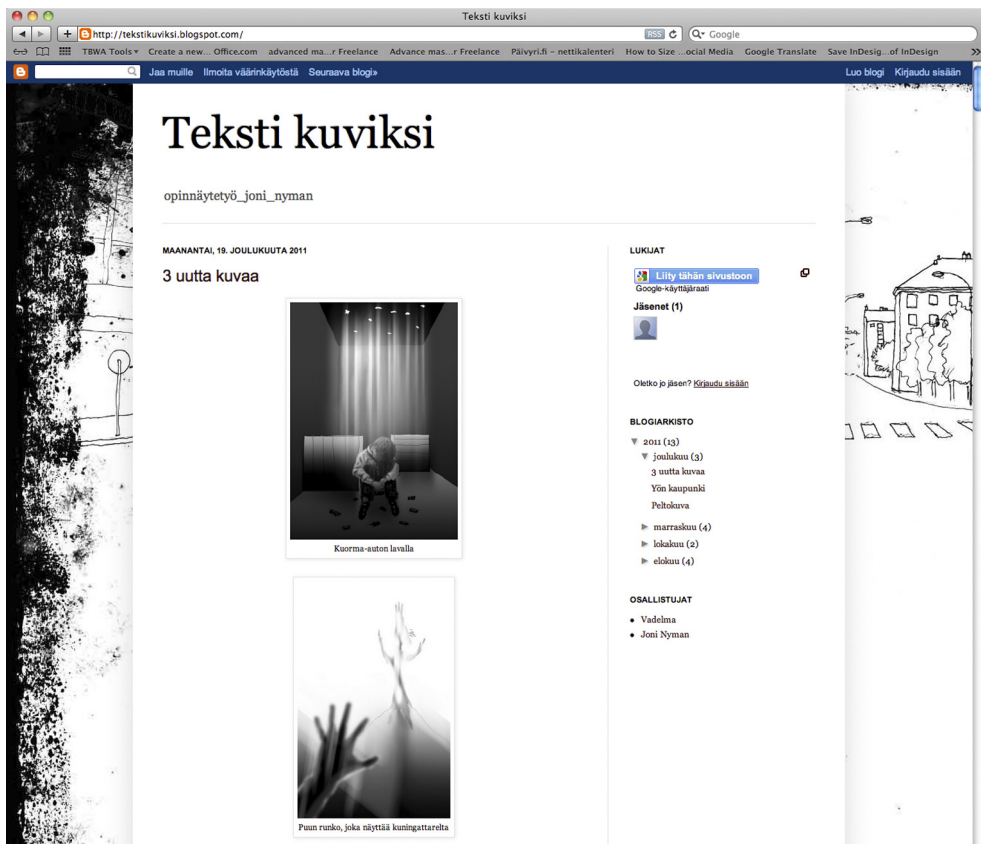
Teksti kuviksi

http://tekstikuviksi.blogspot.com/

RSS

Google

TBWA Tools ▾ Create a new... Office.com advanced ma...r Freelance Advance mas...r Freelance Päivyri.fi – nettikalenteri How to Size ...ocial Media Google Translate Save InDesig...of InDesign

Jaa muille Ilmoita väärinkäytöstä Seuraava blogi»

Luo blogi Kirjaudu sisään

Teksti kuviksi

opinnäytetyö_joni_nyman

MAANANTAI, 19. JOULUKUUTA 2011

3 uutta kuvaa

Kuorma-auton lavalla

Puun runko, joka näyttää kuningattarelta

LUKIJAT

Liity tähän sivustoon

Google-käyttäjäraati

Jäsenet (1)

Oletko jo jäsen? Kirjaudu sisään

BLOGIARKISTO

▼ 2011 (13)

▼ joulukuu (3)

3 uutta kuvaa

Yön kaupunki

Peltokuva

► marraskuu (4)

► lokakuu (2)

► elokuu (4)

OSALLISTUJAT

Vadelma

Joni Nyman